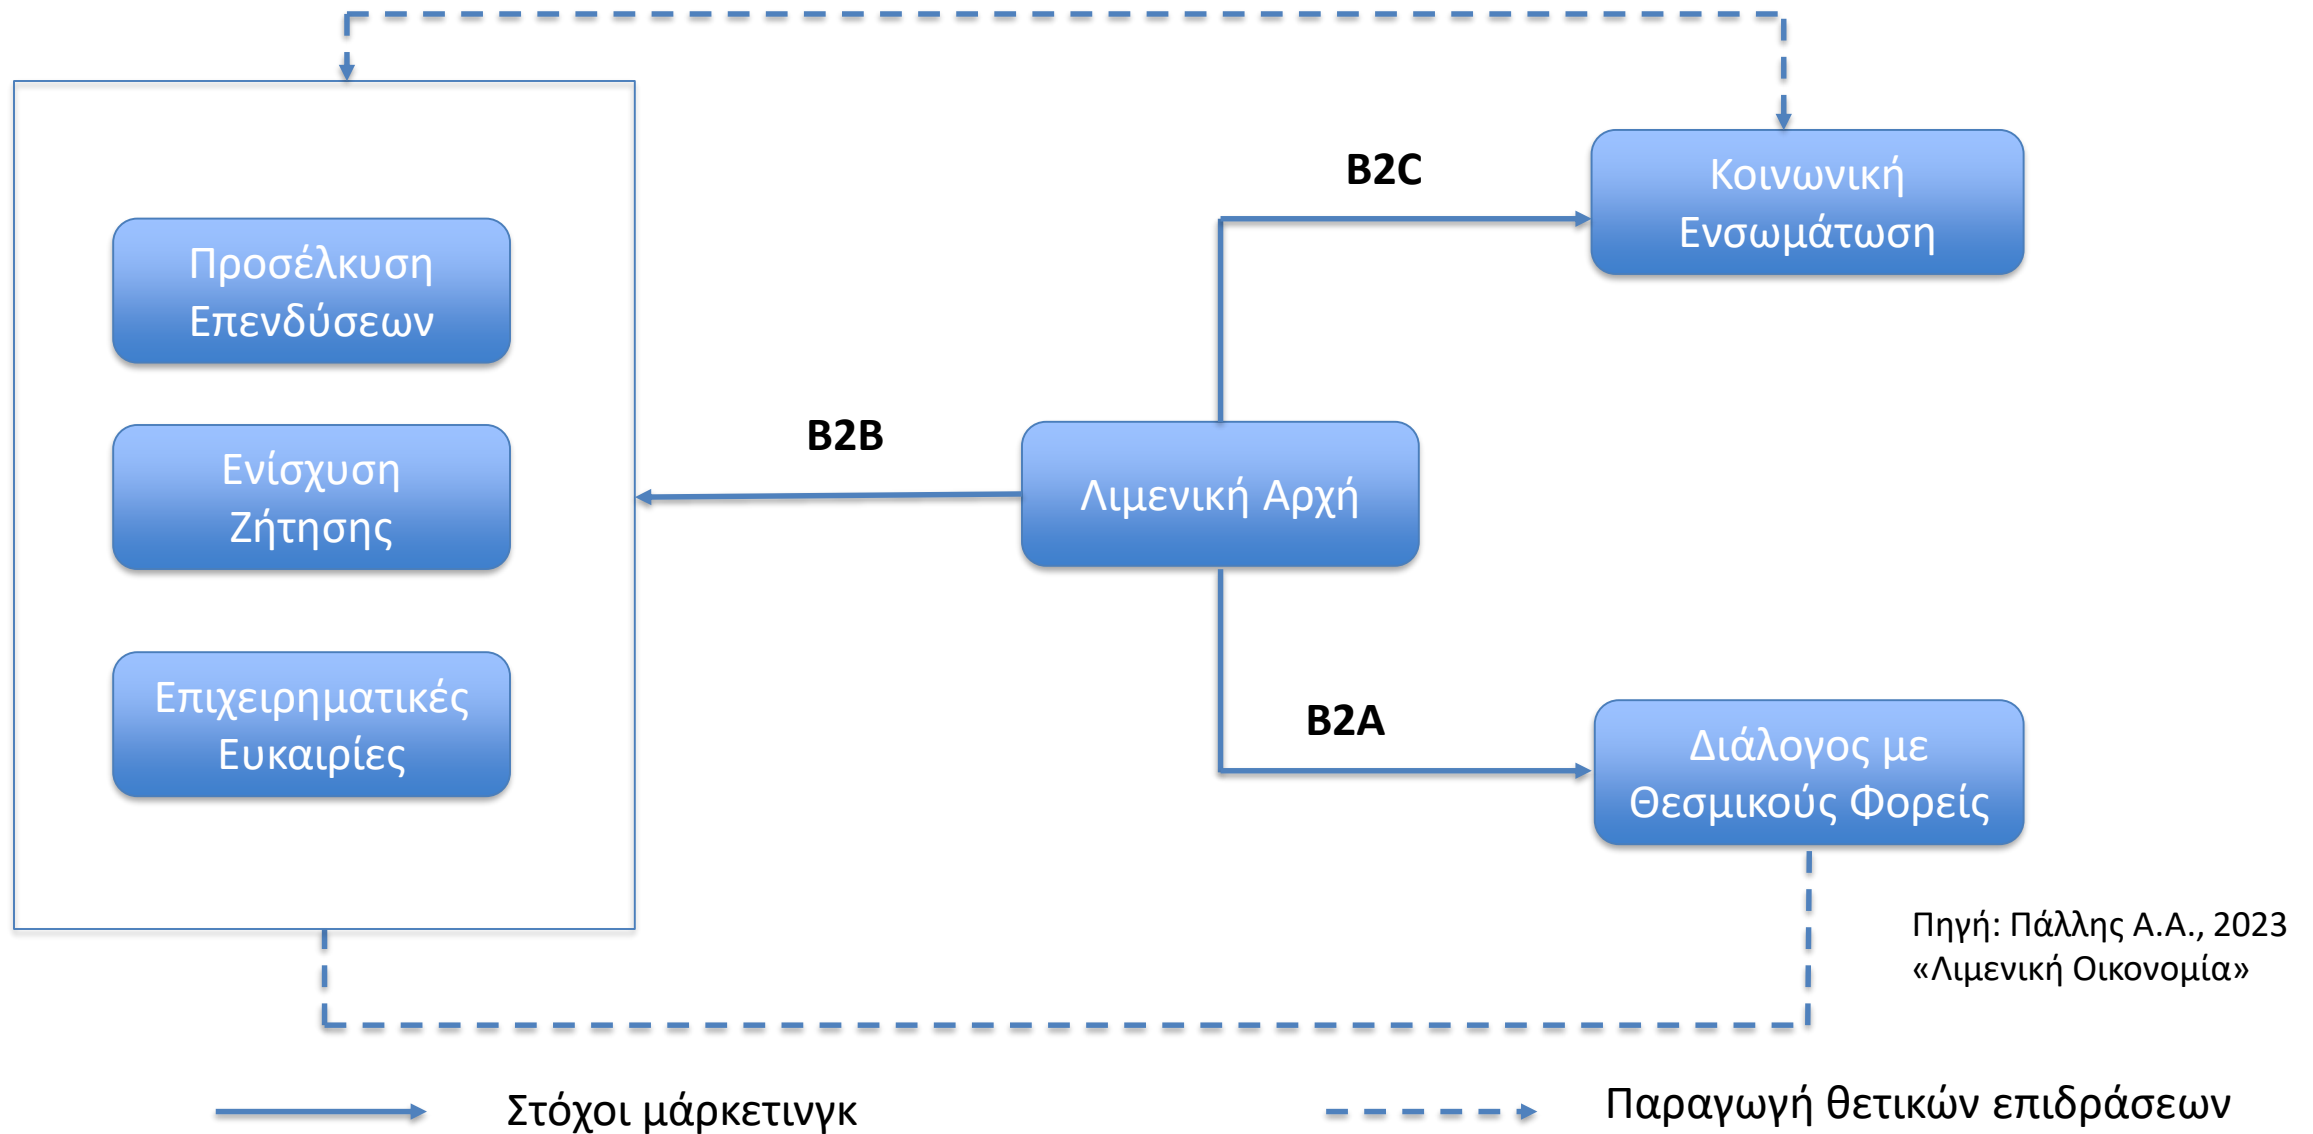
Προσέλκυση Επενδύσεων

Ενίσχυση Ζήτησης

Επιχειρηματικές Ευκαιρίες

B2B

Λιμενική Αρχή

B2C

Κοινωνική Ενσωμάτωση

B2A

Διάλογος με Θεσμικούς Φορείς

Πηγή: Πάλλης Α.Α., 2023 «Λιμενική Οικονομία»

Στόχοι μάρκετινγκ

Παραγωγή θετικών επιδράσεων